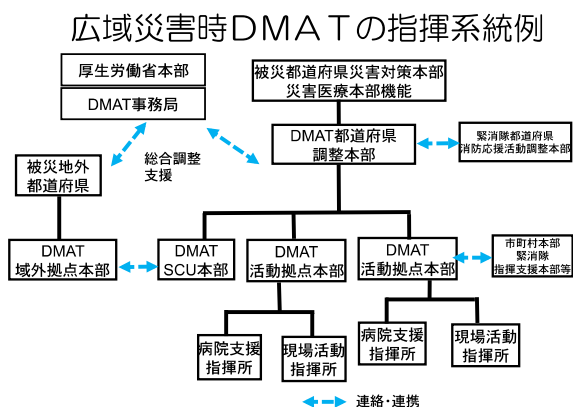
広域災害時ＤＭＡＴの指揮系統例

厚生労働省本部

DMAT事務局

被災都道府県災害対策本部
災害医療本部機能

DMAT都道府県
調整本部

緊急消防援助隊都道府県
消防応援活動調整本部

総合調整
支援

被災地外
都道府県

DMAT
域外拠点本部

DMAT
SCU本部

DMAT
活動拠点本部

DMAT
活動拠点本部

市町村本部
緊消隊
指揮支援本部等

病院支援
指揮所

現場活動
指揮所

病院支援
指揮所

現場活動
指揮所

連絡・連携